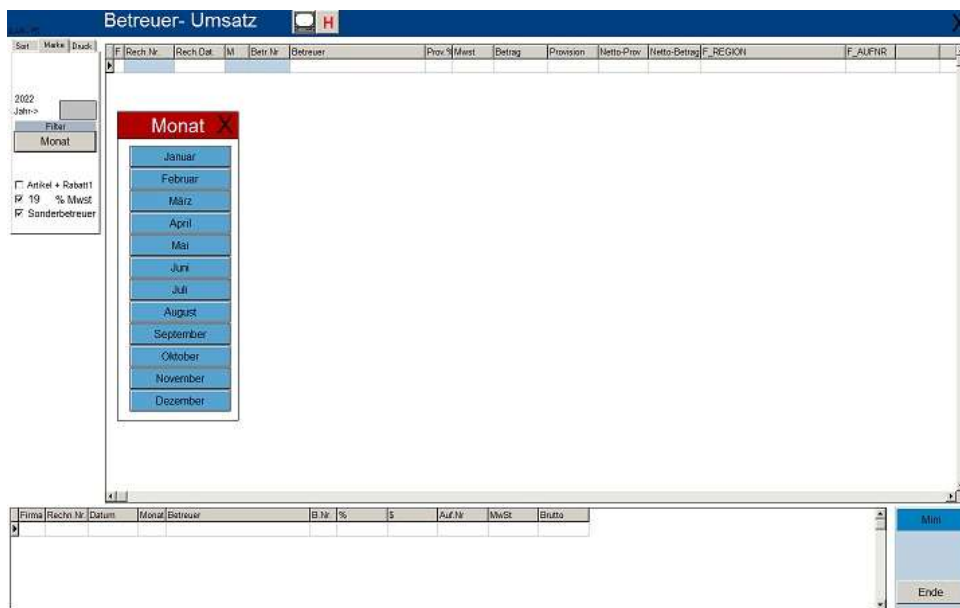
Betreuer- Umsatz H

X

Sort Marke Druck

2022
Jahr->

Filter
Monat

☐ Artikel + Rabatt1
☑ 19 % Mwst
☑ Sonderbetreuer

| F | Rech.Nr. | Rech.Dat. | M | Betr.Nr. | Betreuer | Prov.% | Mwst | Betrag | Provision | Netto-Prov | Netto-Betrag | F_REGION | F_AUFNR |
|---|---|---|---|---|---|---|---|---|---|---|---|---|---|
| | | | | | | | | | | | | | |

Monat X

Januar
Februar
März
April
Mai
Juni
Juli
August
September
Oktober
November
Dezember

| Firma | Rechn.Nr. | Datum | Monat | Betreuer | B.Nr. | % | $ | Auf.Nr | MwSt | Brutto |
|---|---|---|---|---|---|---|---|---|---|---|
| | | | | | | | | | | |

Min

Ende